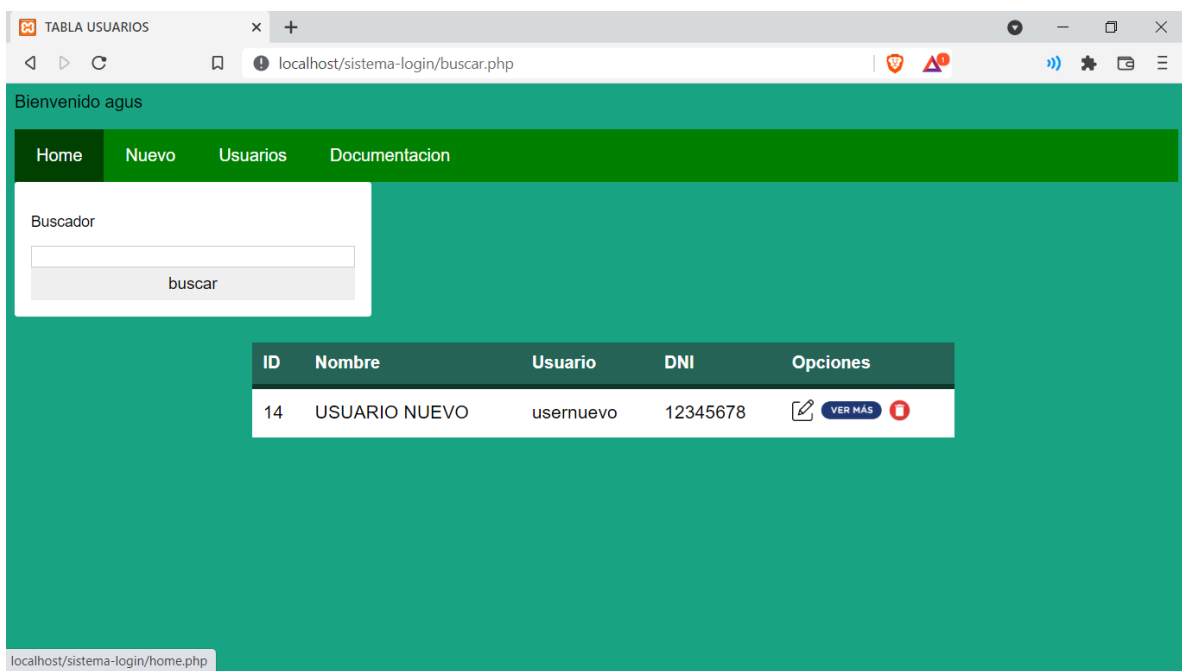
TABLA USUARIOS

localhost/sistema-login/buscar.php

Bienvenido agus

Home Nuevo Usuarios Documentacion

Buscador

buscar

| ID | Nombre | Usuario | DNI | Opciones |
|---|---|---|---|---|
| 14 | USUARIO NUEVO | usernuevo | 12345678 | VER MÁS |

localhost/sistema-login/home.php